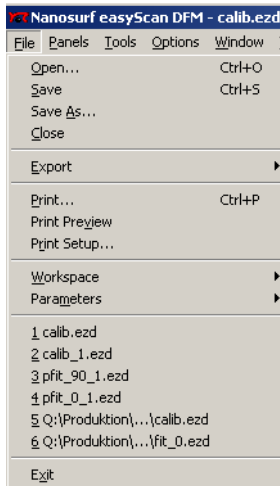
Nanosurf easyScan DFM - calib.ezd

File Panels Tools Options Window

Open... Ctrl+O
Save Ctrl+S
Save As...
Close

Export

Print... Ctrl+P
Print Preview
Print Setup...

Workspace
Parameters

1 calib.ezd
2 calib_1.ezd
3 pfit_90_1.ezd
4 pfit_0_1.ezd
5 Q:\Produktion\...\calib.ezd
6 Q:\Produktion\...\fit_0.ezd

Exit